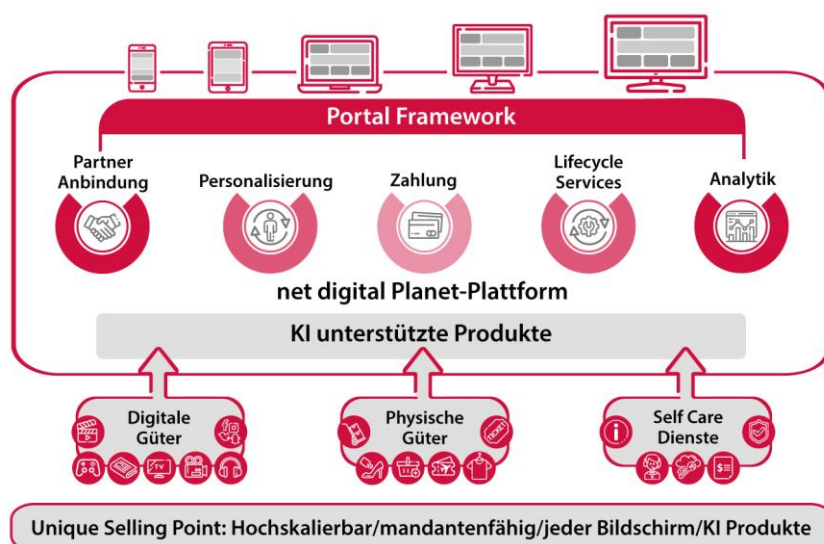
Portal Framework

Partner Anbindung

Personalisierung

Zahlung

Lifecycle Services

Analytik

net digital Planet-Plattform

KI unterstützte Produkte

Digitale Güter

TV

Physische Güter

TICKET

Self Care Dienste

Unique Selling Point: Hochskalierbar/mandantenfähig/jeder Bildschirm/KI Produkte